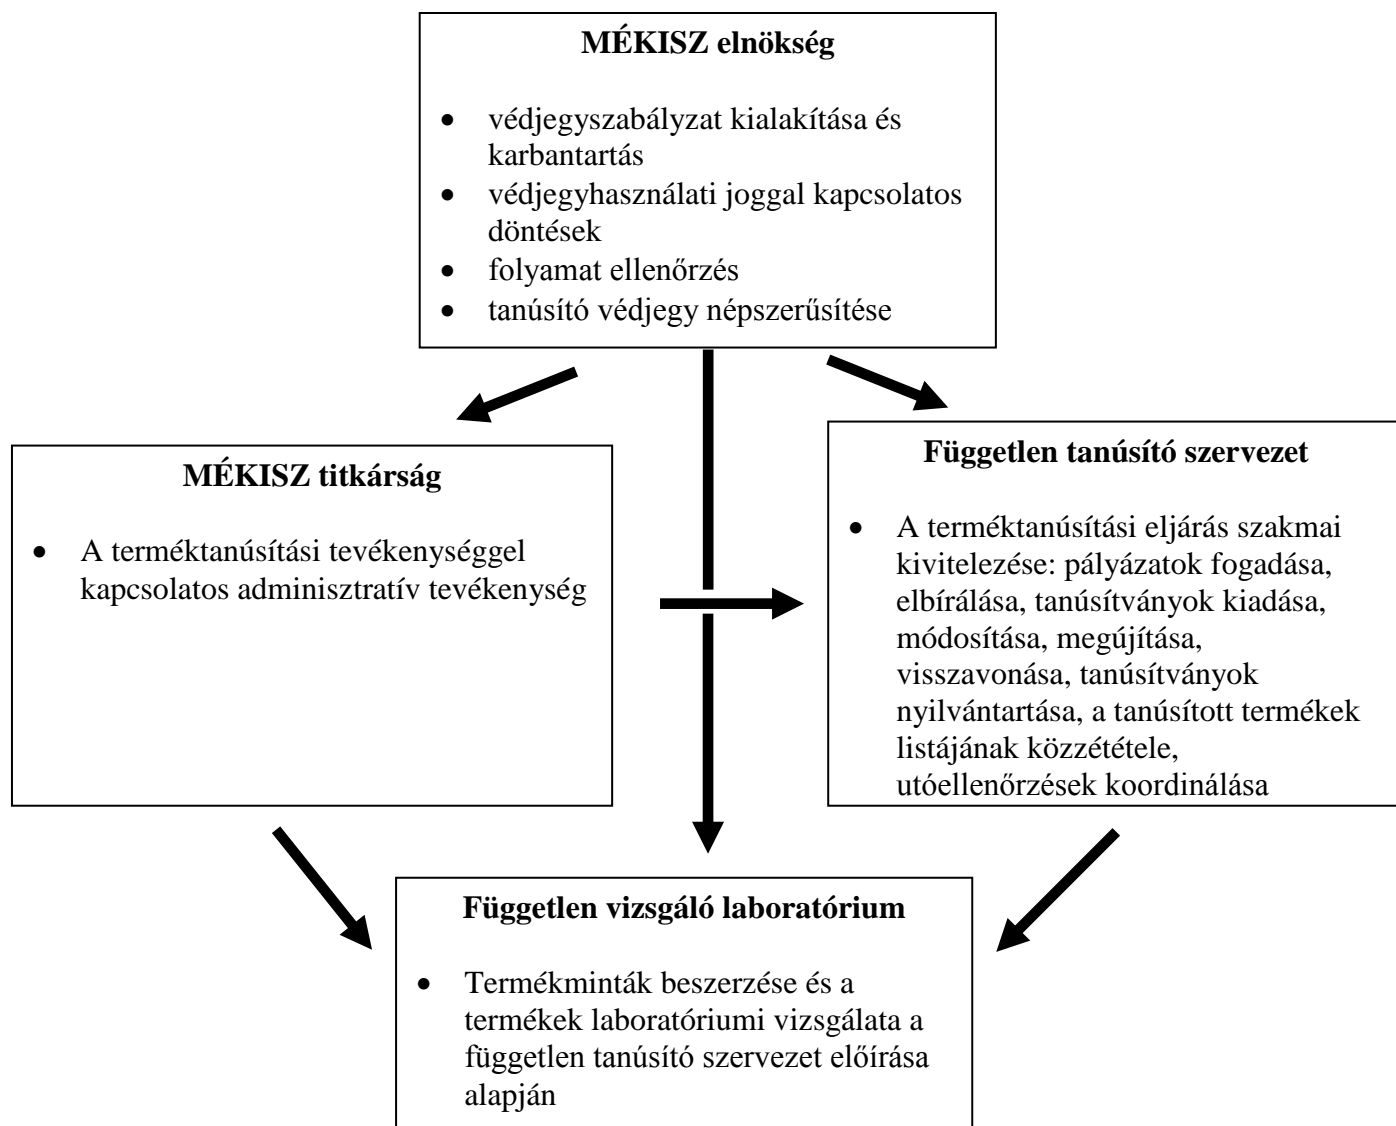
**MÉKISZ elnökség**

- védjegyszabályzat kialakítása és karbantartás
- védjegyhasználati joggal kapcsolatos döntések
- folyamat ellenőrzés
- tanúsító védjegy népszerűsítése

**MÉKISZ titkárság**

- A terméktanúsítási tevékenységgel kapcsolatos adminisztratív tevékenység

**Független tanúsító szervezet**

- A terméktanúsítási eljárás szakmai kivitelezése: pályázatok fogadása, elbírálása, tanúsítványok kiadása, módosítása, megújítása, visszavonása, tanúsítványok nyilvántartása, a tanúsított termékek listájának közzététele, utóellenőrzések koordinálása

**Független vizsgáló laboratórium**

- Termékminták beszerzése és a termékek laboratóriumi vizsgálata a független tanúsító szervezet előírása alapján